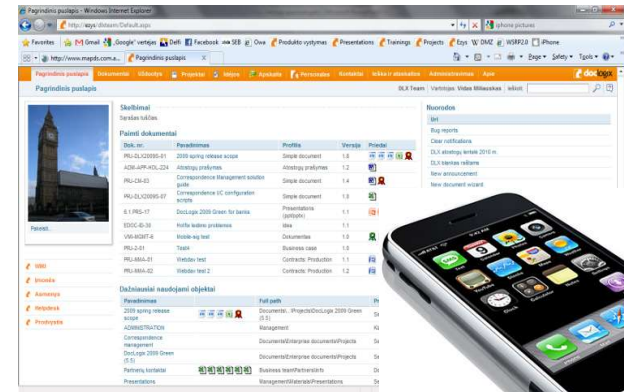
Pagrindinis puslapis - Windows Internet Explorer

http://sys/dlteam/Default.aspx

iphone pictures

Favorites | Gmail „Google" vertėjas Delfi Facebook SEB Owa Produkto vystymas Presentations Trainings Projects Esys 'W' DMZ WSRP2.0 IPhone

http://www.mapds.com.a... Pagrindinis puslapis

Page Safety Tools

Pagrindinis puslapis Dokumentai Išlaidos Projektai Mėjos Apskaita Personalas Kontaktai Ieškoti atsiskaitas Administravimas Apie doclogix

Pagrindinis puslapis

DLX Team Vertinjas Vidas Mikauskas Išeiti

Paneleli...

Wiki
Incoria
Asmeniys
Helpdesk
Prochysala

Skelbimai
Sąrašas tuščias.

Paimti dokumentai

| Dok. nr. | Pavadinimas | Profilis | Versija | Priedai |
|---|---|---|---|---|
| PRJ-DLX20090-01 | 2009 spring release scope | Simple document | 1.8 | |
| ADM-APR-KOL-224 | Atostogų prašymas | Atostogų prašymas | 1.2 | |
| PRJ-CM-03 | Correspondence Management solution guide | Simple document | 1.4 | |
| PRJ-DLX20090-07 | Correspondence UC configuration scripts | Simple document | 1.9 | |
| 6.1.PRS-17 | DocLogix 2009 Green for banks | Presentations (ppt/pptx) | 1.1 | |
| EDOC-ID-30 | Hoffe kalėro problemos | Idea | 1.1 | |
| VAI-MGMT-8 | Mobile-ep test | Documentas | 1.0 | |
| PRJ-2-01 | Tasisi | Business case | 1.0 | |
| PRJ-MMA-01 | Webdav test | Contracts: Production | 1.1 | |
| PRJ-MMA-02 | Webdav test 2 | Contracts: Production | 1.2 | |

Dažniausiai naudojami objektai

| Pavadinimas | | Full path | Pr |
|---|---|---|---|
| 2009 spring release scope | | Documentai...\Projects\DocLogix 2009 Green (5.5) | Se |
| ADMINISTRATION | | Management | Ki |
| Correspondence management | | Documents\Enterprise documents\Projects | Se |
| DocLogix 2009 Green (5.5) | | Documents\Enterprise documents\Projects | Se |
| Partnerių katalogai | | Business team\Partners\Info | Se |
| Presentations | | Management\Materials\Presentations | Se |

Nuorodos
Url
Bug reports
Clear notifications
DLX strategy leteiz 2010 m
DLX klientas ratlame
New announcement
New document wizard